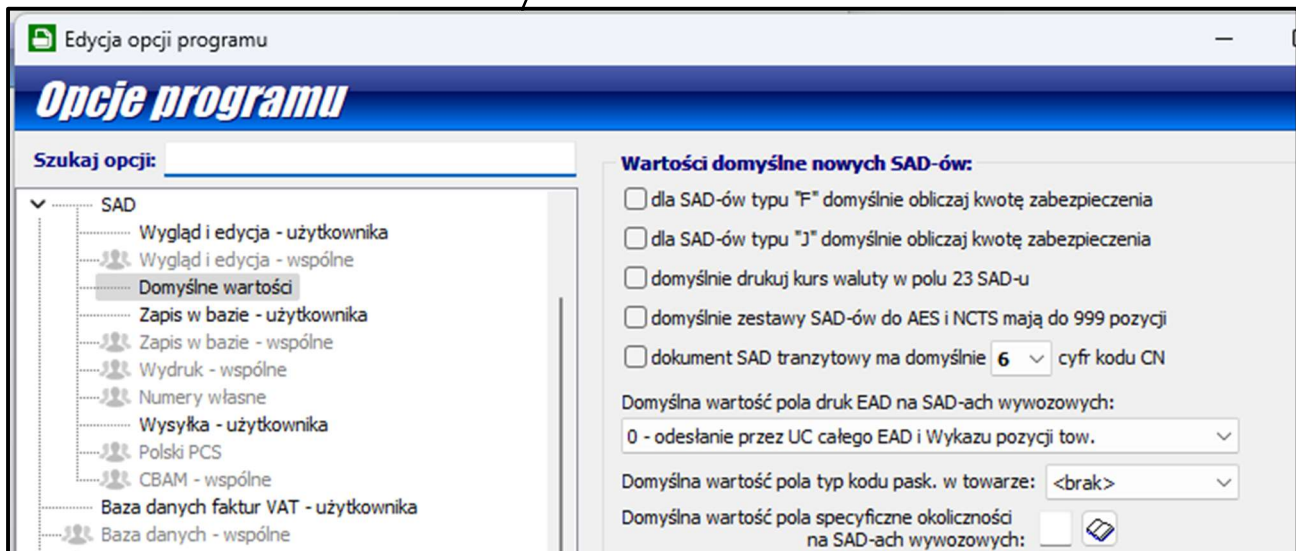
Edycja opcji programu

Opcje programu

Szukaj opcji:

SAD
Wygląd i edycja - użytkownika
Wygląd i edycja - wspólne
Domyślne wartości
Zapis w bazie - użytkownika
Zapis w bazie - wspólne
Wydruk - wspólne
Numery własne
Wysyłka - użytkownika
Polski PCS
CBAM - wspólne
Baza danych faktur VAT - użytkownika
Baza danych - wspólne

Wartości domyślne nowych SAD-ów:
dla SAD-ów typu "F" domyślnie obliczaj kwotę zabezpieczenia
dla SAD-ów typu "J" domyślnie obliczaj kwotę zabezpieczenia
domyślnie drukuj kurs waluty w polu 23 SAD-u
domyślnie zestawy SAD-ów do AES i NCTS mają do 999 pozycji
dokument SAD tranzytowy ma domyślnie 6 cyfr kodu CN

Domyślna wartość pola druk EAD na SAD-ach wywozowych:
0 - odesłanie przez UC całego EAD i Wykazu pozycji tow.

Domyślna wartość pola typ kodu pask. w towarze: <brak>

Domyślna wartość pola specyficzne okoliczności na SAD-ach wywozowych: